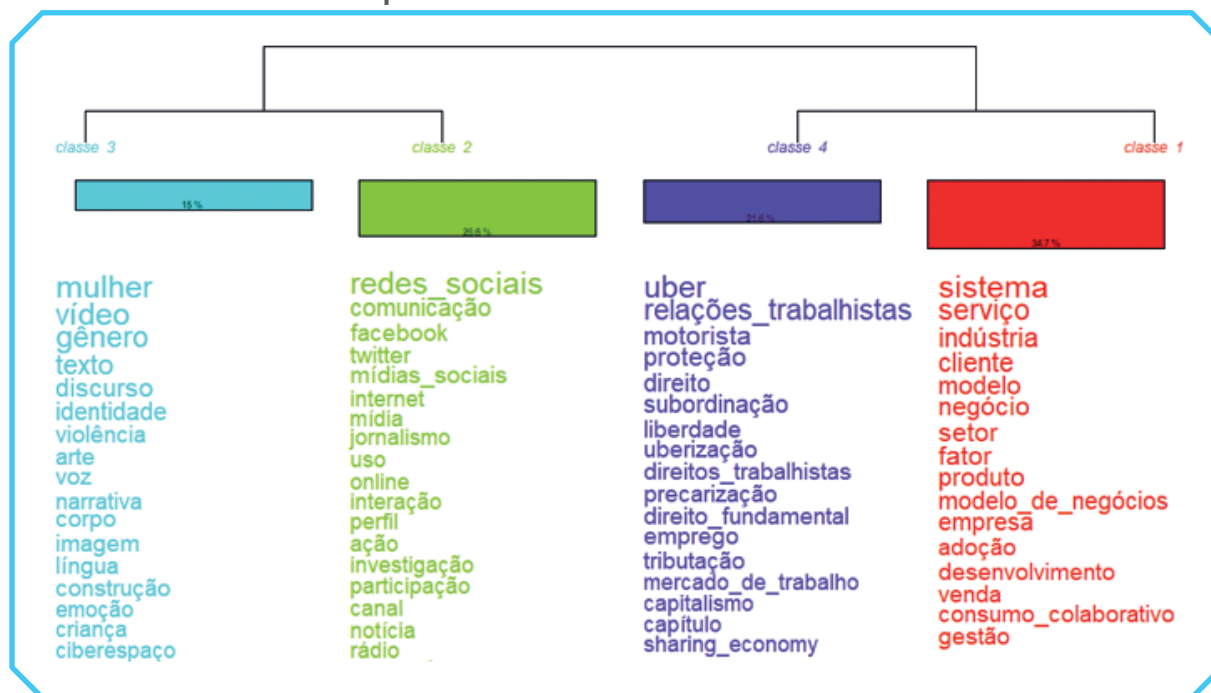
classe 3
15 %
mulher
vídeo
gênero
texto
discurso
identidade
violência
arte
voz
narrativa
corpo
imagem
língua
construção
emoção
criança
ciberespaço

classe 2
20,4 %
redes_sociais
comunicação
facebook
twitter
mídias_sociais
internet
mídia
jornalismo
uso
online
interação
perfil
ação
investigação
participação
canal
notícia
rádio

classe 4
21,6 %
uber
relações_trabalhistas
motorista
proteção
direito
subordinação
liberdade
uberização
direitos_trabalhistas
precarização
direito_fundamental
emprego
tributação
mercado_de_trabalho
capitalismo
capítulo
sharing_economy

classe 1
34,7 %
sistema
serviço
indústria
cliente
modelo
negócio
setor
fator
produto
modelo_de_negócios
empresa
adoção
desenvolvimento
venda
consumo_colaborativo
gestão